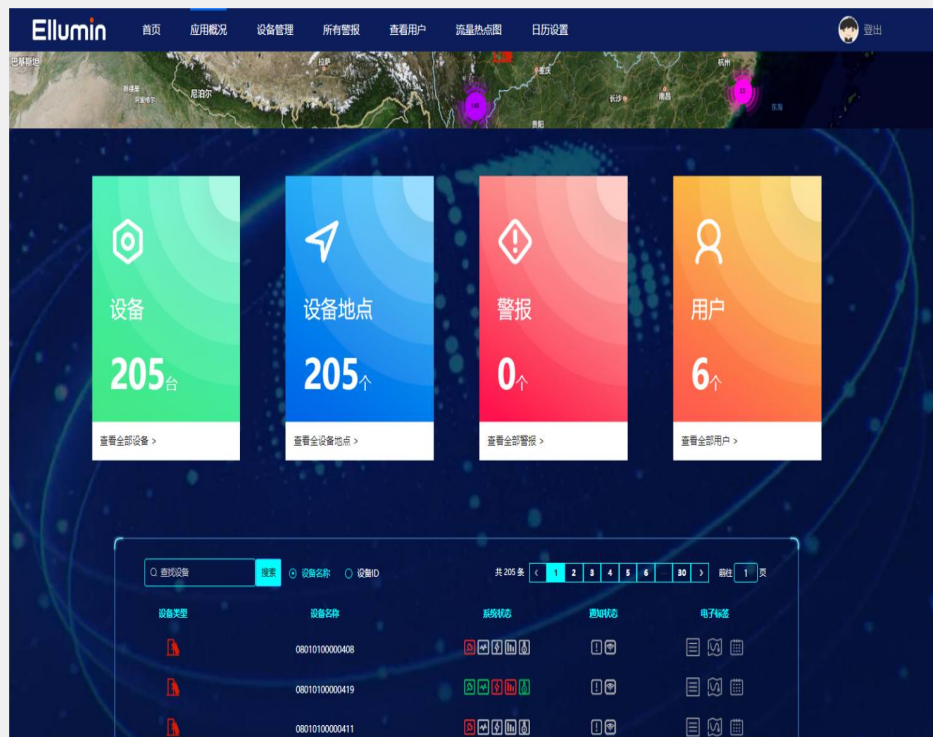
Ellumin 首页 应用概况 设备管理 所有警报 查看用户 流量热点图 日历设置 登出

巴基斯坦 尼泊尔 拉萨 重庆 长沙 南昌 杭州 贵阳 东海

设备
205台
查看全部设备 >

设备地点
205个
查看全设备地点 >

警报
0个
查看全部警报 >

用户
6个
查看全部用户 >

查找设备 搜索 设备名称 设备ID 共 205 条 < 1 2 3 4 5 6 ... 30 > 前往 1 页

| 设备类型 | 设备名称 | 系统状态 | 通知状态 | 电子标签 |
|---|---|---|---|---|
| | 08010100000408 | | | |
| | 08010100000419 | | | |
| | 08010100000411 | | | |